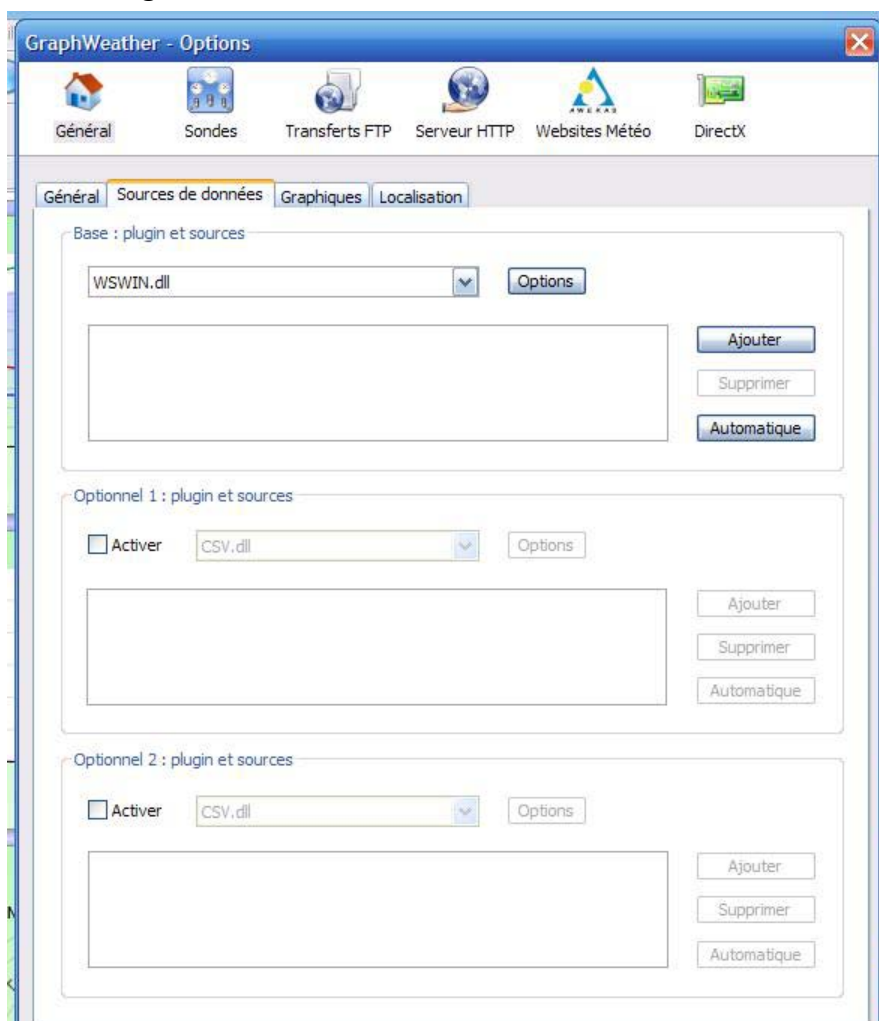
GraphWeather - Options

Général Sondes Transferts FTP Serveur HTTP Websites Météo DirectX

AWEKAS

Général | Sources de données | Graphiques | Localisation

Base : plugin et sources

WSWIN.dll

Options

Ajouter

Supprimer

Automatique

Optionnel 1 : plugin et sources

Activer

CSV.dll

Options

Ajouter

Supprimer

Automatique

Optionnel 2 : plugin et sources

Activer

CSV.dll

Options

Ajouter

Supprimer

Automatique